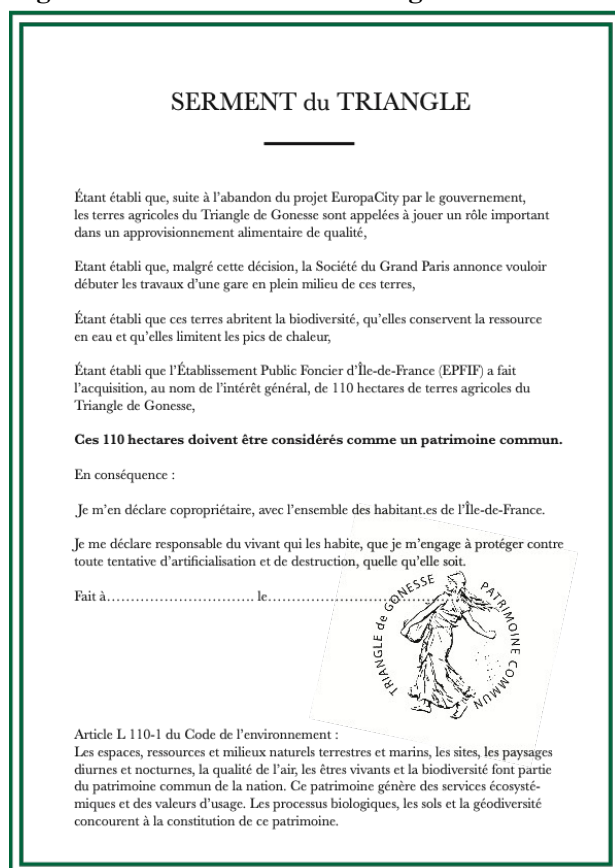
SERMENT du TRIANGLE

Étant établi que, suite à l'abandon du projet EuropaCity par le gouvernement, les terres agricoles du Triangle de Gonesse sont appelées à jouer un rôle important dans un approvisionnement alimentaire de qualité,

Etant établi que, malgré cette décision, la Société du Grand Paris annonce vouloir débuter les travaux d'une gare en plein milieu de ces terres,

Étant établi que ces terres abritent la biodiversité, qu'elles conservent la ressource en eau et qu'elles limitent les pics de chaleur,

Étant établi que l'Établissement Public Foncier d'Île-de-France (EPFIF) a fait l'acquisition, au nom de l'intérêt général, de 110 hectares de terres agricoles du Triangle de Gonesse,

**Ces 110 hectares doivent être considérés comme un patrimoine commun.**

En conséquence :

Je m'en déclare copropriétaire, avec l'ensemble des habitant.es de l'Île-de-France.

Je me déclare responsable du vivant qui les habite, que je m'engage à protéger contre toute tentative d'artificialisation et de destruction, quelle qu'elle soit.

Fait à............................... le...............................

TRIANGLE de GONESSE PATRIMOINE COMMUN

Article L 110-1 du Code de l'environnement :
Les espaces, ressources et milieux naturels terrestres et marins, les sites, les paysages diurnes et nocturnes, la qualité de l'air, les êtres vivants et la biodiversité font partie du patrimoine commun de la nation. Ce patrimoine génère des services écosystémiques et des valeurs d'usage. Les processus biologiques, les sols et la géodiversité concourent à la constitution de ce patrimoine.